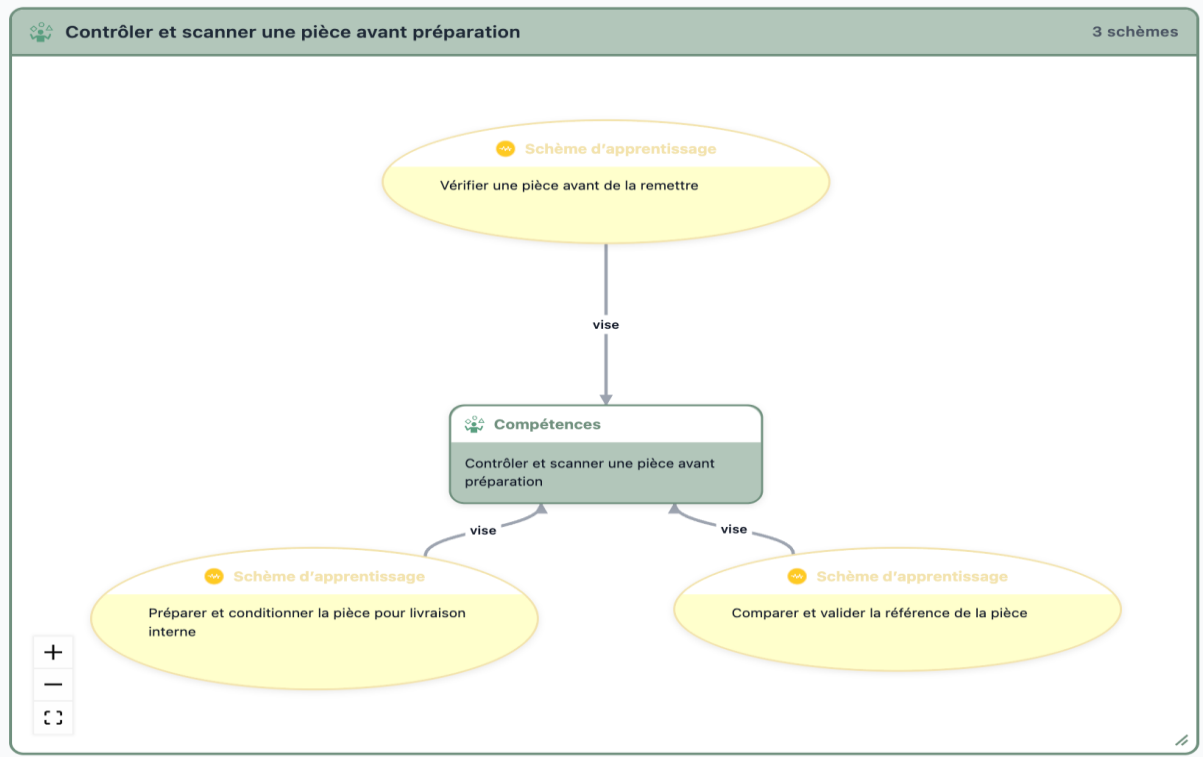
Contrôler et scanner une pièce avant préparation

3 schèmes

Schème d'apprentissage

Vérifier une pièce avant de la remettre

vise

Compétences

Contrôler et scanner une pièce avant préparation

vise

vise

Schème d'apprentissage

Préparer et conditionner la pièce pour livraison interne

Schème d'apprentissage

Comparer et valider la référence de la pièce

+

−